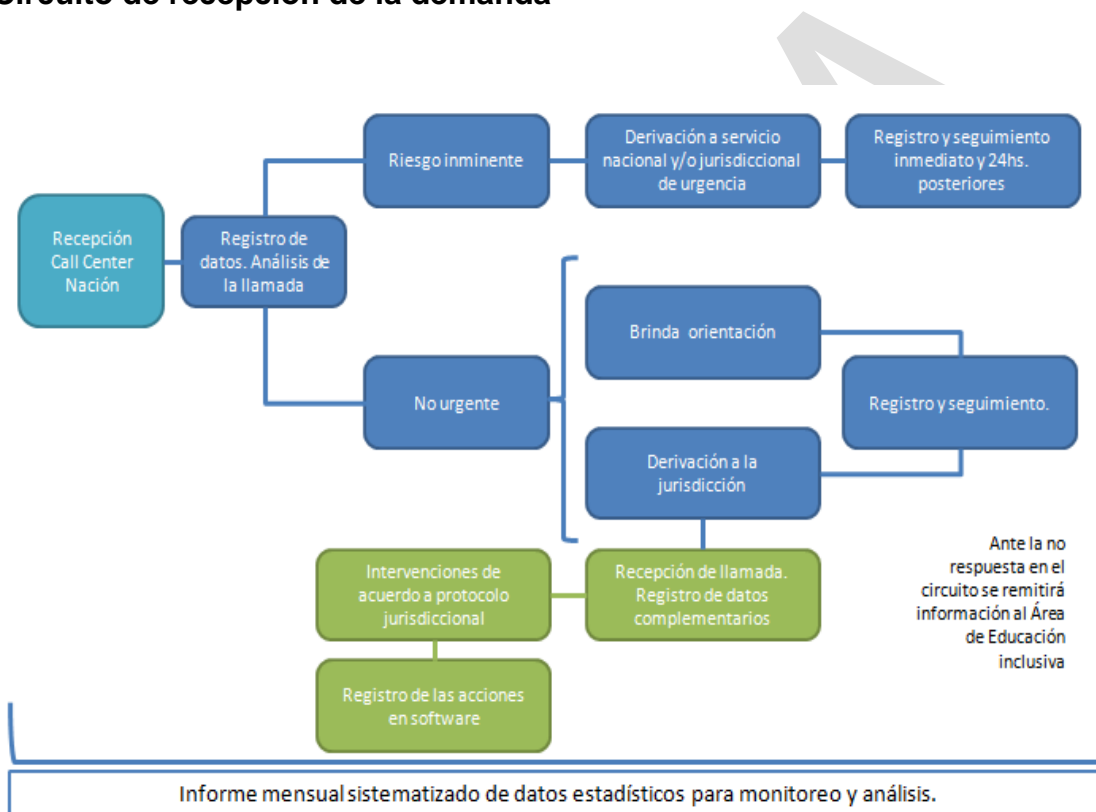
Circuito de recepción de la demanda

Recepción Call Center Nación

Registro de datos. Análisis de la llamada

Riesgo inminente

Derivación a servicio nacional y/o jurisdiccional de urgencia

Registro y seguimiento inmediato y 24hs. posteriores

No urgente

Brinda orientación

Registro y seguimiento.

Derivación a la jurisdicción

Recepción de llamada. Registro de datos complementarios

Intervenciones de acuerdo a protocolo jurisdiccional

Registro de las acciones en software

Ante la no respuesta en el circuito se remitirá información al Área de Educación inclusiva

Informe mensual sistematizado de datos estadísticos para monitoreo y análisis.